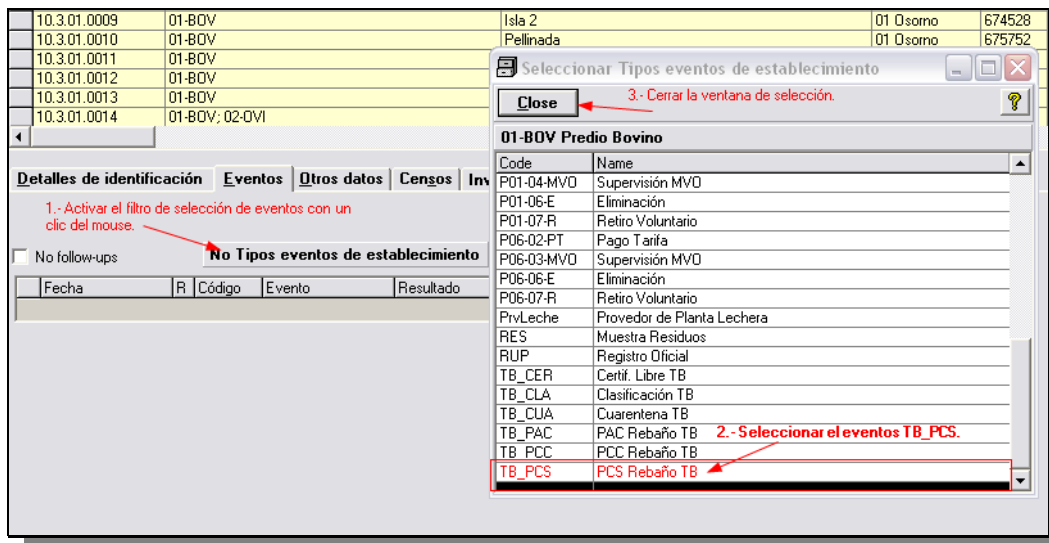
| | | | | |
|---|---|---|---|---|
| 10.3.01.0009 | 01-BOV | Isla 2 | 01 Osorno | 674528 |
| 10.3.01.0010 | 01-BOV | Pellinada | 01 Osorno | 675752 |
| 10.3.01.0011 | 01-BOV | | | |
| 10.3.01.0012 | 01-BOV | | | |
| 10.3.01.0013 | 01-BOV | | | |
| 10.3.01.0014 | 01-BOV; 02-OVI | | | |

Detalles de identificación | Eventos | Otros datos | Censos | Inv

1.- Activar el filtro de selección de eventos con un clic del mouse.

No follow-ups

No Tipos eventos de establecimiento

| Fecha | R | Código | Evento | Resultado |
|---|---|---|---|---|

Seleccionar Tipos eventos de establecimiento

Close

3.- Cerrar la ventana de selección.

?

01-BOV Predio Bovino

| Code | Name |
|---|---|
| P01-04-MVO | Supervisión MVO |
| P01-06-E | Eliminación |
| P01-07-R | Retiro Voluntario |
| P06-02-PT | Pago Tarifa |
| P06-03-MVO | Supervisión MVO |
| P06-06-E | Eliminación |
| P06-07-R | Retiro Voluntario |
| PrvLeche | Provedor de Planta Lechera |
| RES | Muestra Residuos |
| RUP | Registro Oficial |
| TB_CER | Certif. Libre TB |
| TB_CLA | Clasificación TB |
| TB_CUA | Cuarentena TB |
| TB_PAC | PAC Rebaño TB |
| TB_PCC | PCC Rebaño TB |
| TB_PCS | PCS Rebaño TB |

2.- Seleccionar el eventos TB_PCS.